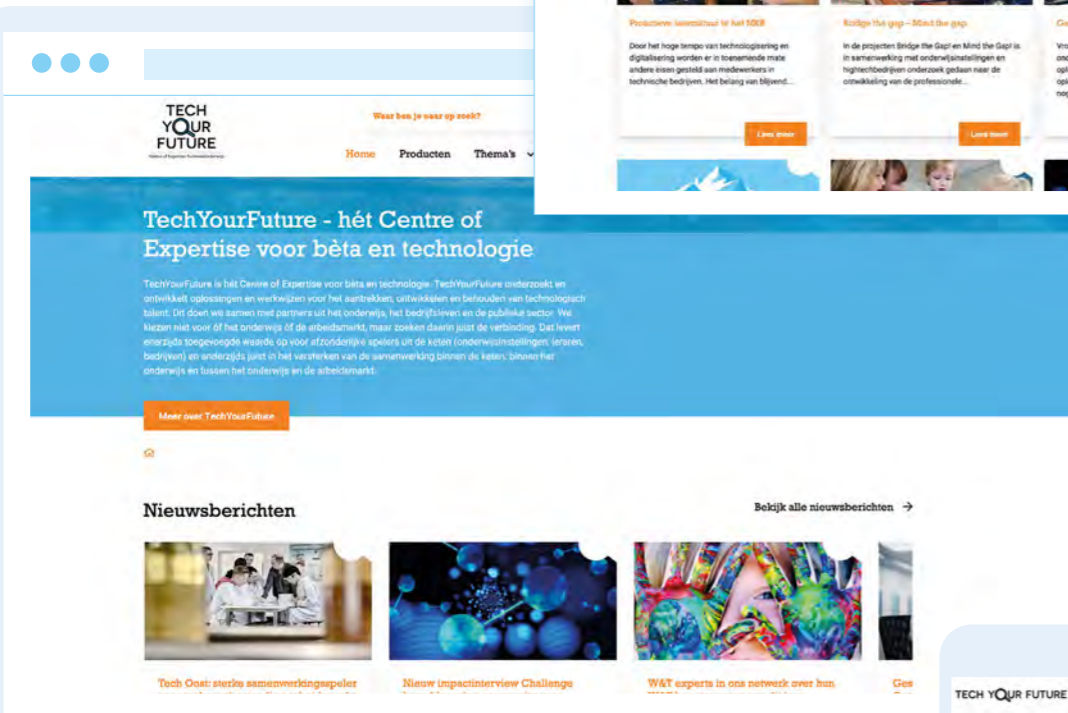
Productieve interactie in het MKB

Door het hoge tempo van technologisering en digitalisering worden er in toenemende mate andere eisen gesteld aan medewerkers in technische bedrijven. Het belang van blijvend...

Lees meer

Bridge the gap - Mind the gap

In de projecten Bridge the Gap! en Mind the Gap! is in samenwerking met onderwijsinstellingen en hightechbedrijven onderzoek gedaan naar de ontwikkeling van de professionele...

Lees meer

TECH YOUR FUTURE

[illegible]

Waar ben je naar op zoek?

Home Producten Thema's

TechYourFuture - hét Centre of Expertise voor bèta en technologie

TechYourFuture is hét Centre of Expertise voor bèta en technologie. TechYourFuture onderzoekt en ontwikkelt oplossingen en werkwijzen voor het aantrekken, ontwikkelen en behouden van technologisch talent. Dit doen we samen met partners uit het onderwijs, het bedrijfsleven en de publieke sector. We kiezen niet voor óf het onderwijs óf de arbeidsmarkt, maar zoeken daarin juist de verbinding. Dat levert enerzijds toegevoegde waarde op voor afzonderlijke spelers uit de keten (onderwijsinstellingen, leraren, bedrijven) en anderzijds juist in het versterken van de samenwerking binnen de keten: binnen het onderwijs en tussen het onderwijs en de arbeidsmarkt.

Meer over TechYourFuture

Nieuwsberichten

Bekijk alle nieuwsberichten →

Tech Oost: sterke samenwerkingspeler

Nieuw impactinterview Challenge

W&T experts in ons netwerk over hun

TECH YOUR FUTURE